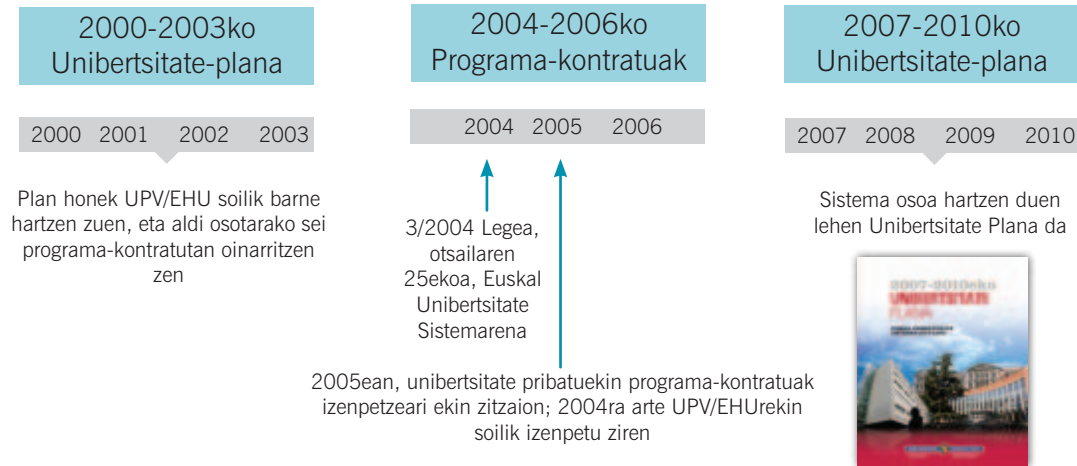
2000-2003ko
Unibertsitate-plana

2000 2001 2002 2003

Plan honek UPV/EHU soilik barne hartzen zuen, eta aldi osotarako sei programa-kontratutan oinarritzen zen

2004-2006ko
Programa-kontratuak

2004 2005 2006

3/2004 Legea, otsailaren 25ekoa, Euskal Unibertsitate Sistemarena

2005ean, unibertsitate pribatuekin programa-kontratuak izenpetzeari ekin zitzaion; 2004ra arte UPV/EHUrekin soilik izenpetu ziren

2007-2010ko
Unibertsitate-plana

2007 2008 2009 2010

Sistema osoa hartzen duen lehen Unibertsitate Plana da

2007-2010eko
UNIBERTSITATE
PLANA
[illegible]